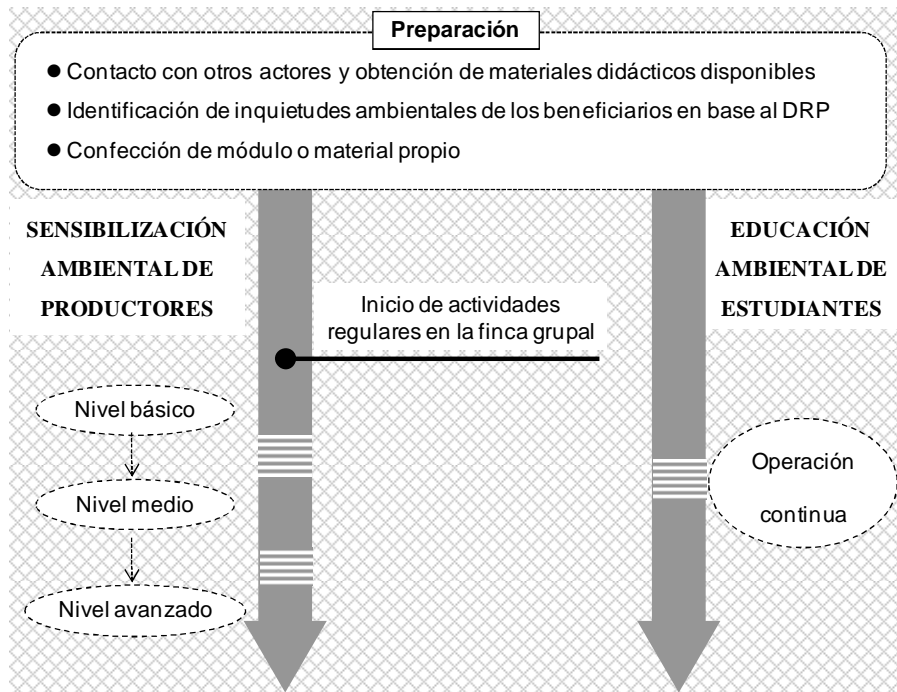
Preparación

● Contacto con otros actores y obtención de materiales didácticos disponibles

● Identificación de inquietudes ambientales de los beneficiarios en base al DRP

● Confección de módulo o material propio

SENSIBILIZACIÓN AMBIENTAL DE PRODUCTORES

Inicio de actividades regulares en la finca grupal

EDUCACIÓN AMBIENTAL DE ESTUDIANTES

Nivel básico

Nivel medio

Nivel avanzado

Operación continua